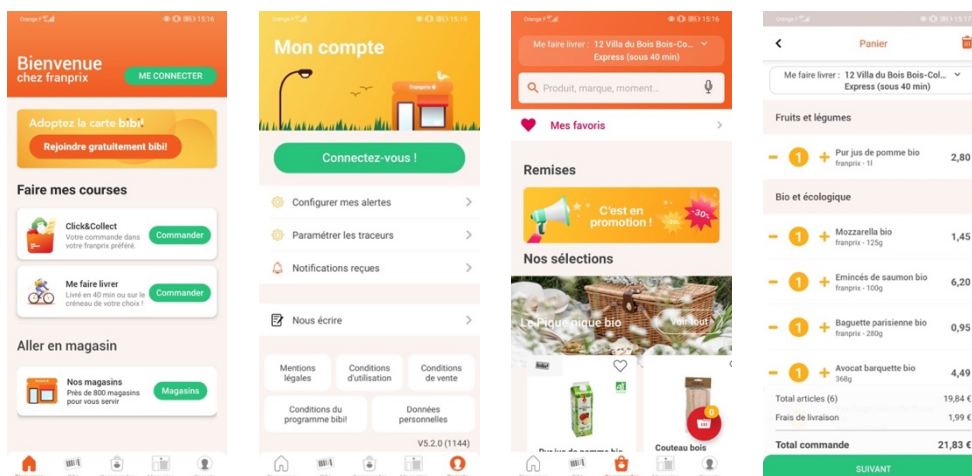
Orange F 15:16

Bienvenue chez franprix

ME CONNECTER

Adoptez la carte bibi!

Rejoindre gratuitement bibi!

Faire mes courses

Click&Collect
Votre commande dans votre franprix préféré.

Commander

Me faire livrer
Livré en 40 min ou sur le créneau de votre choix !

Commander

Aller en magasin

Nos magasins
Près de 800 magasins pour vous servir

Magasins

Orange F 15:15

Mon compte

franprix

Connectez-vous !

Configurer mes alertes

Paramétrer les traceurs

Notifications reçues

Nous écrire

Mentions légales

Conditions d'utilisation

Conditions de vente

Conditions du programme bibi!

Données personnelles

V5.2.0 (1144)

Orange F 15:16

Me faire livrer : 12 Villa du Bois Bois-Co...
Express (sous 40 min)

Produit, marque, moment...

Mes favoris

Remises

C'est en promotion !

-30%

Nos sélections

Le Pique-nique bio

Voir tout

bibi!

Pur jus de pomme bio

Couteau bois

0

Orange F 15:16

Panier

Me faire livrer : 12 Villa du Bois Bois-Col...
Express (sous 40 min)

Fruits et légumes

1 Pur jus de pomme bio franprix - 1l 2,80

Bio et écologique

1 Mozzarella bio franprix - 125g 1,45

1 Emincés de saumon bio franprix - 100g 6,20

1 Baguette parisienne bio franprix - 280g 0,95

1 Avocat barquette bio 368g 4,49

Total articles (6) 19,84 €

Frais de livraison 1,99 €

Total commande 21,83 €

SUIVANT